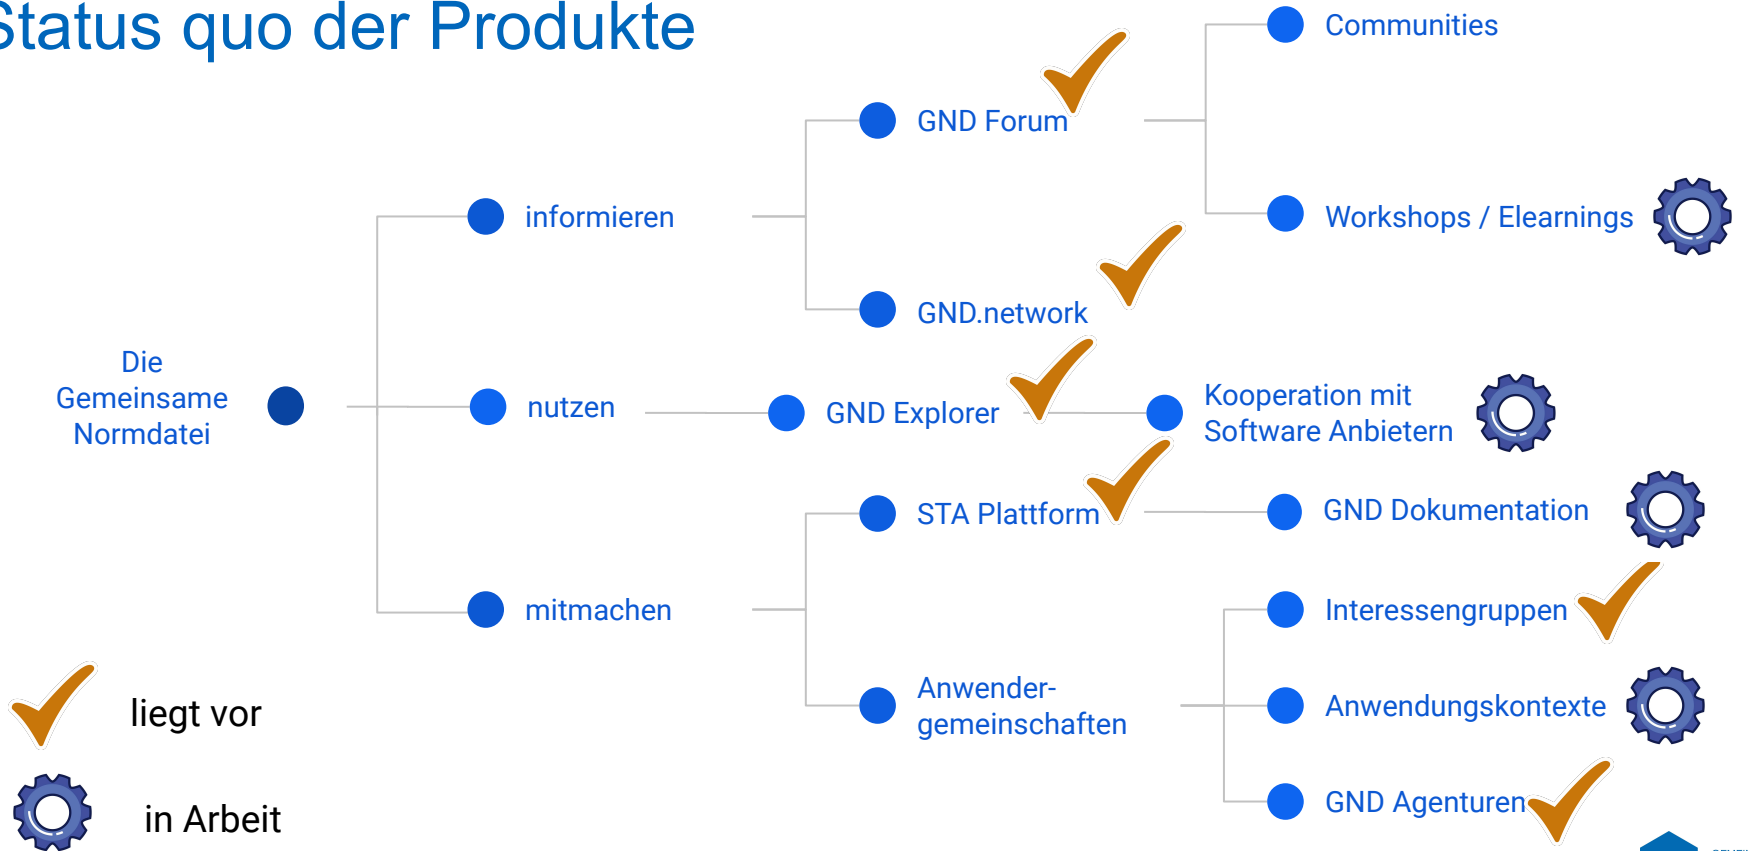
Status quo der Produkte

Die Gemeinsame Normdatei

informieren

nutzen

mitmachen

GND Forum

GND.network

GND Explorer

STA Plattform

Anwendergemeinschaften

Communities

Workshops / Elearnings

Kooperation mit Software Anbietern

GND Dokumentation

Interessengruppen

Anwendungskontexte

GND Agenturen

liegt vor

in Arbeit